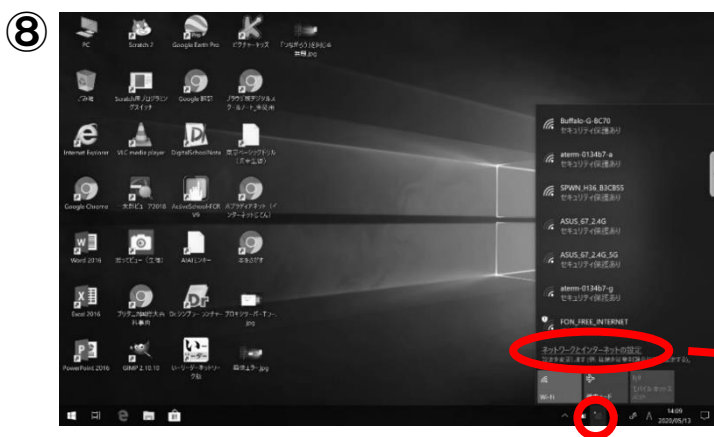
⑧

PC
Scratch 2
Google Earth Pro
ビスケット・キッズ
「つながろう!北中!」本当版.jpg

ごみ箱
Scratch用 ノリブランダスイッチ
Google 翻訳
ブラウザ用デジタル教科書

Internet Explorer
VLC media player
DigitalSchoolNote
東京ベーシックドリル(スキル版)

Google Chrome
一太郎ビューア 2018
ActiveSchoolFCR V9
ポプラディアネット(インターネット百科)

Word 2016
ぎょうせい(エ版)
AIAI モンキー
ネキパス

Excel 2016
ブリタニカ国際大百科事典
Dr.シンプソン
プロキシサーバー.jpg

PowerPoint 2016
GIMP 2.10.10
いーリーダー ネットワーク版
ビジャムラ.jpg

Buffalo-G-BC70
セキュリティ保護あり
aterm-0134b7-a
セキュリティ保護あり
SPWN_H36_B3CB55
セキュリティ保護あり
ASUS_67_2.4G
セキュリティ保護あり
ASUS_67_2.4G_5G
セキュリティ保護あり
aterm-0134b7-g
セキュリティ保護あり
FON_FREE_INTERNET

ネットワークとインターネットの設定
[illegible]

Wi-Fi
機内モード
モバイル ホットスポット

14:09
2020/05/13